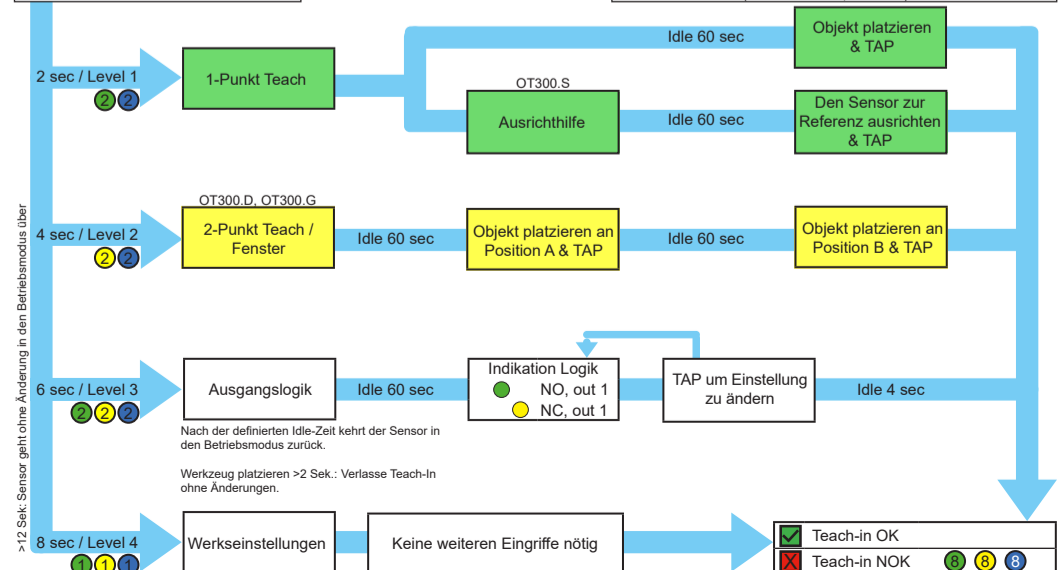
>12 Sek: Sensor geht ohne Änderung in den Betriebsmodus über

2 sec / Level 1
2 2

1-Punkt Teach

Idle 60 sec

Objekt platzieren & TAP

OT300.S

Ausrichthilfe

Idle 60 sec

Den Sensor zur Referenz ausrichten & TAP

OT300.D, OT300.G

4 sec / Level 2
2 2

2-Punkt Teach / Fenster

Idle 60 sec

Objekt platzieren an Position A & TAP

Idle 60 sec

Objekt platzieren an Position B & TAP

6 sec / Level 3
2 2 2

Ausgangslogik

Idle 60 sec

Indikation Logik
NO, out 1
NC, out 1

TAP um Einstellung zu ändern

Idle 4 sec

Nach der definierten Idle-Zeit kehrt der Sensor in den Betriebsmodus zurück.

Werkzeug platzieren >2 Sek.: Verlasse Teach-In ohne Änderungen.

8 sec / Level 4
1 1 1

Werkseinstellungen

Keine weiteren Eingriffe nötig

Teach-in OK
Teach-in NOK 8 8 8